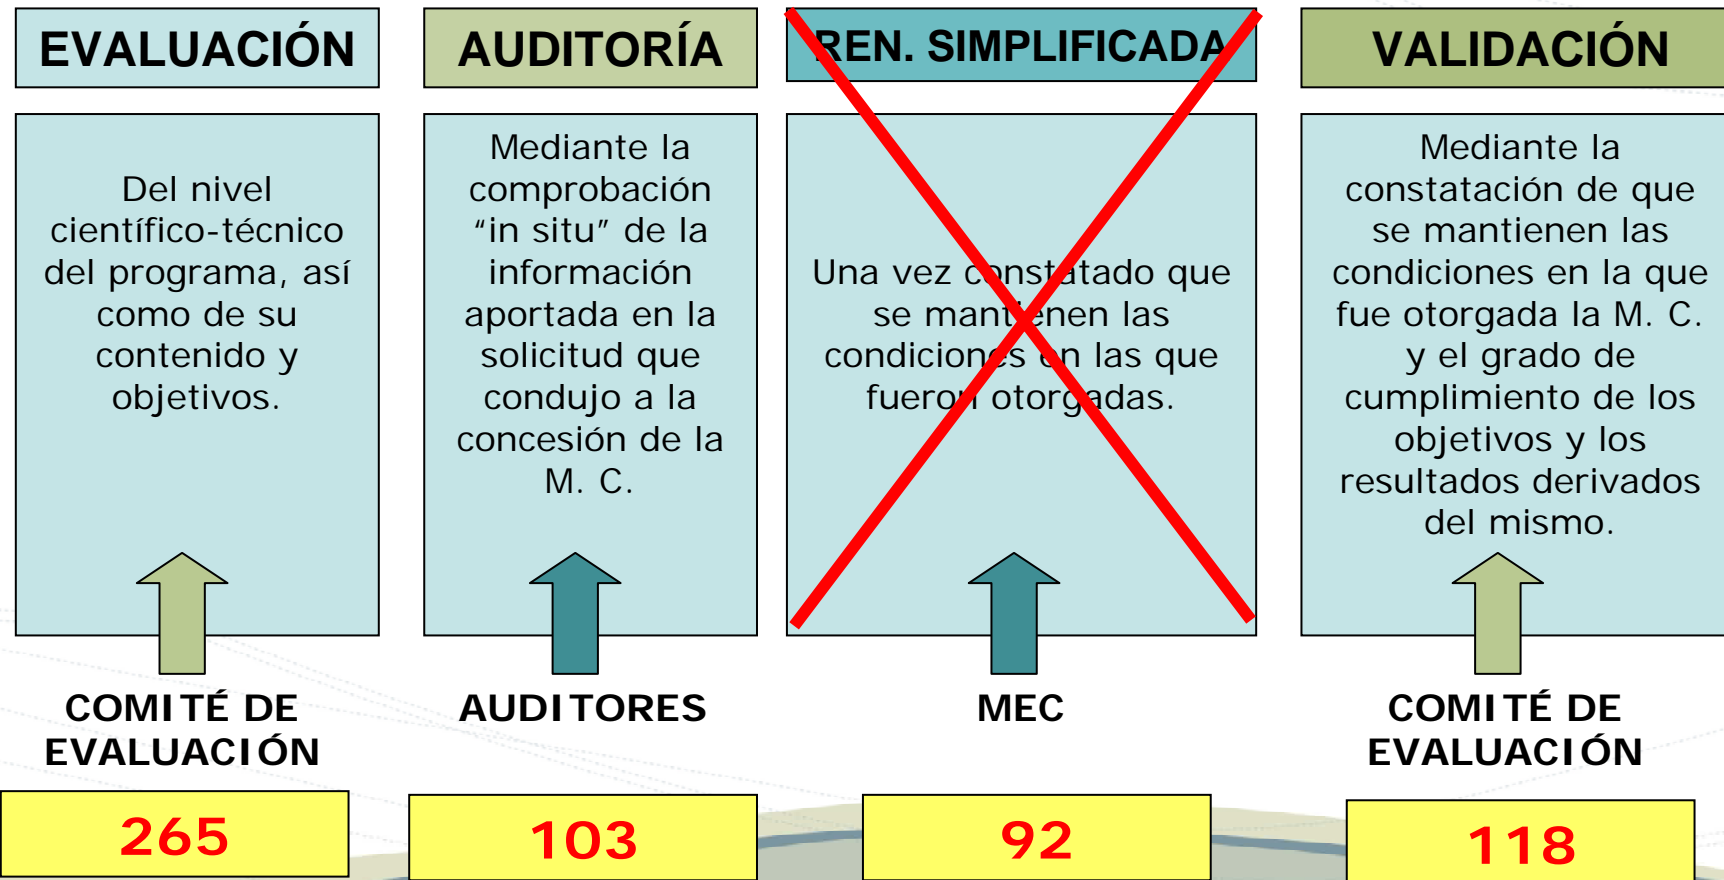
EVALUACIÓN

Del nivel científico-técnico del programa, así como de su contenido y objetivos.

COMITÉ DE EVALUACIÓN

265

AUDITORÍA

Mediante la comprobación "in situ" de la información aportada en la solicitud que condujo a la concesión de la M. C.

AUDITORES

103

REN. SIMPLIFICADA

Una vez constatado que se mantienen las condiciones en las que fueron otorgadas.

MEC

92

VALIDACIÓN

Mediante la constatación de que se mantienen las condiciones en la que fue otorgada la M. C. y el grado de cumplimiento de los objetivos y los resultados derivados del mismo.

COMITÉ DE EVALUACIÓN

118